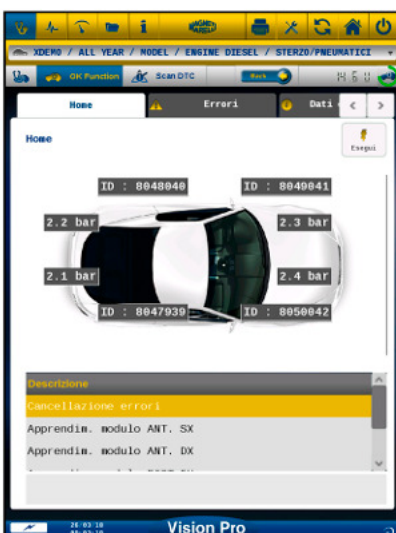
XDEMO / ALL YEAR / MODEL / ENGINE DIESEL / STERZO/PNEUMATICI

OK Function
Scan DTC
Back

Home
Errori
Dati

Home

Esegui

ID : 8048040
ID : 8049041
2.2 bar
2.3 bar
2.1 bar
2.4 bar
ID : 8047939
ID : 8050042

Descrizione
Cancellazione errori
Apprendim. modulo ANT. SX
Apprendim. modulo ANT. DX
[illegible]

26/03/18
Vision Pro